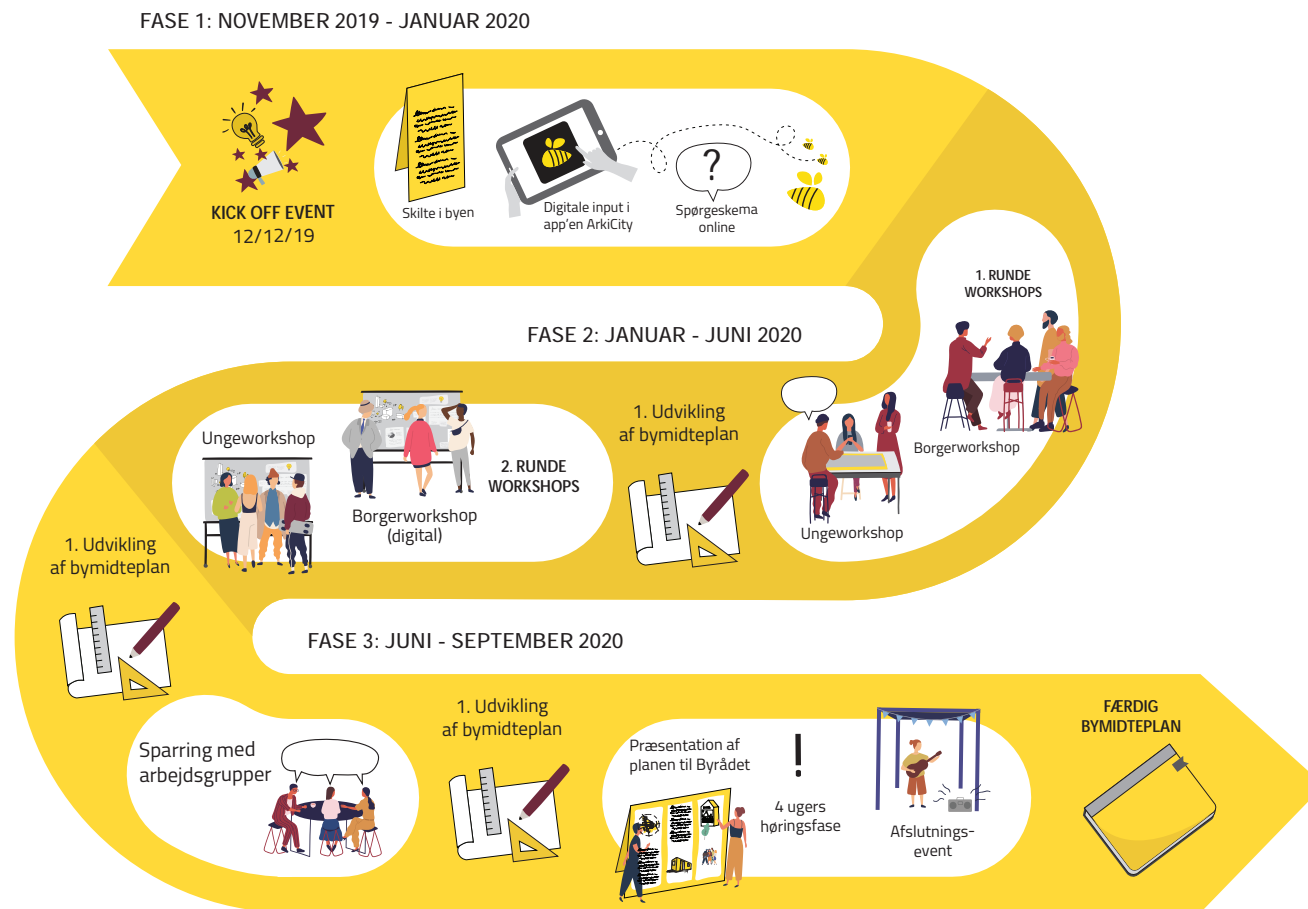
FASE 1: NOVEMBER 2019 - JANUAR 2020

KICK OFF EVENT
12/12/19

Skilte i byen

Digitale input i app'en ArkiCity

?

Spørgeskema online

1. RUNDE WORKSHOPS

FASE 2: JANUAR - JUNI 2020

Borgerworkshop

Ungeworkshop

1. Udvikling af bymidteplan

2. RUNDE WORKSHOPS

Ungeworkshop

Borgerworkshop (digital)

1. Udvikling af bymidteplan

FASE 3: JUNI - SEPTEMBER 2020

Sparring med arbejdsgrupper

1. Udvikling af bymidteplan

Præsentation af planen til Byrådet

!

4 ugers høringsfase

Afslutnings-event

FÆRDIG BYMIDTEPLAN